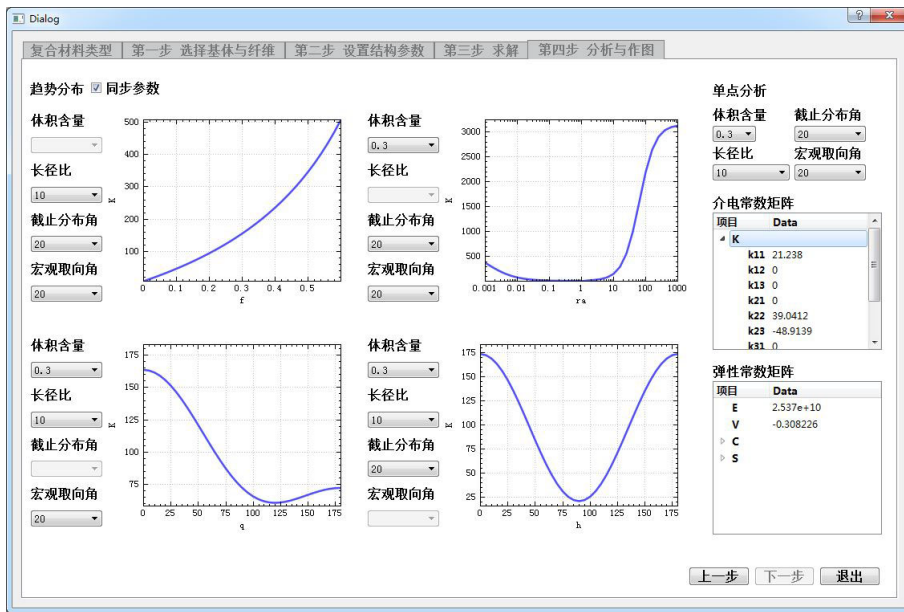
Dialog

? ×

复合材料类型 | 第一步 选择基体与纤维 | 第二步 设置结构参数 | 第三步 求解 | 第四步 分析与作图

趋势分布 ☑ 同步参数

体积含量

长径比
10

截止分布角
20

宏观取向角
20

500
400
300
200
100
0 0.1 0.2 0.3 0.4 0.5
f
k

体积含量
0.3

长径比

截止分布角
20

宏观取向角
20

3000
2500
2000
1500
1000
500
0.001 0.01 0.1 1 10 100 1000
ra
k

体积含量
0.3

长径比
10

截止分布角

宏观取向角
20

175
150
125
100
75
0 25 50 75 100 125 150 175
q
k

体积含量
0.3

长径比
10

截止分布角
20

宏观取向角

175
150
125
100
75
50
25
0 25 50 75 100 125 150 175
h
k

单点分析

体积含量
0.3

截止分布角
20

长径比
10

宏观取向角
20

介电常数矩阵

| 项目 | Data |
|---|---|
| K | |
| k11 | 21.238 |
| k12 | 0 |
| k13 | 0 |
| k21 | 0 |
| k22 | 39.0412 |
| k23 | -48.9139 |
| k31 | 0 |

弹性常数矩阵

| 项目 | Data |
|---|---|
| E | 2.537e+10 |
| V | -0.308226 |
| C | |
| S | |

上一步 下一步 退出